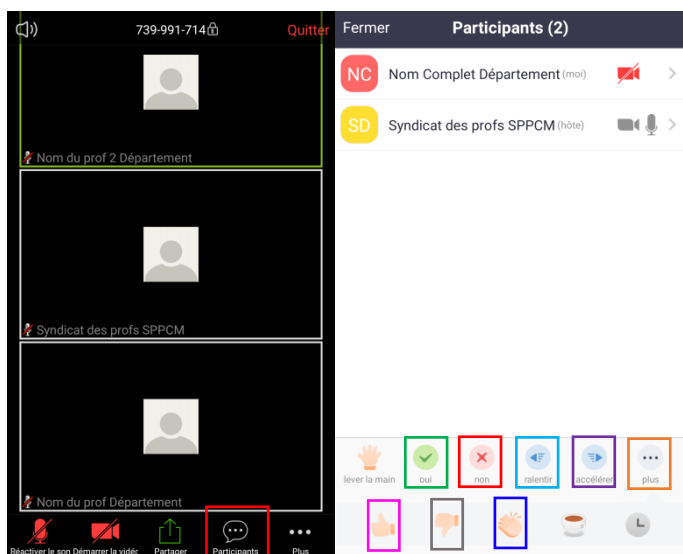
739-991-714

Quitter

Nom du prof 2 Département

Syndicat des profs SPPCM

Nom du prof Département

Réactiver le son Démarrer la vidéo Partager Participants Plus

Fermer Participants (2)

NC Nom Complet Département (moi)

SD Syndicat des profs SPPCM (hôte)

lever la main oui non ralentir accélérer plus